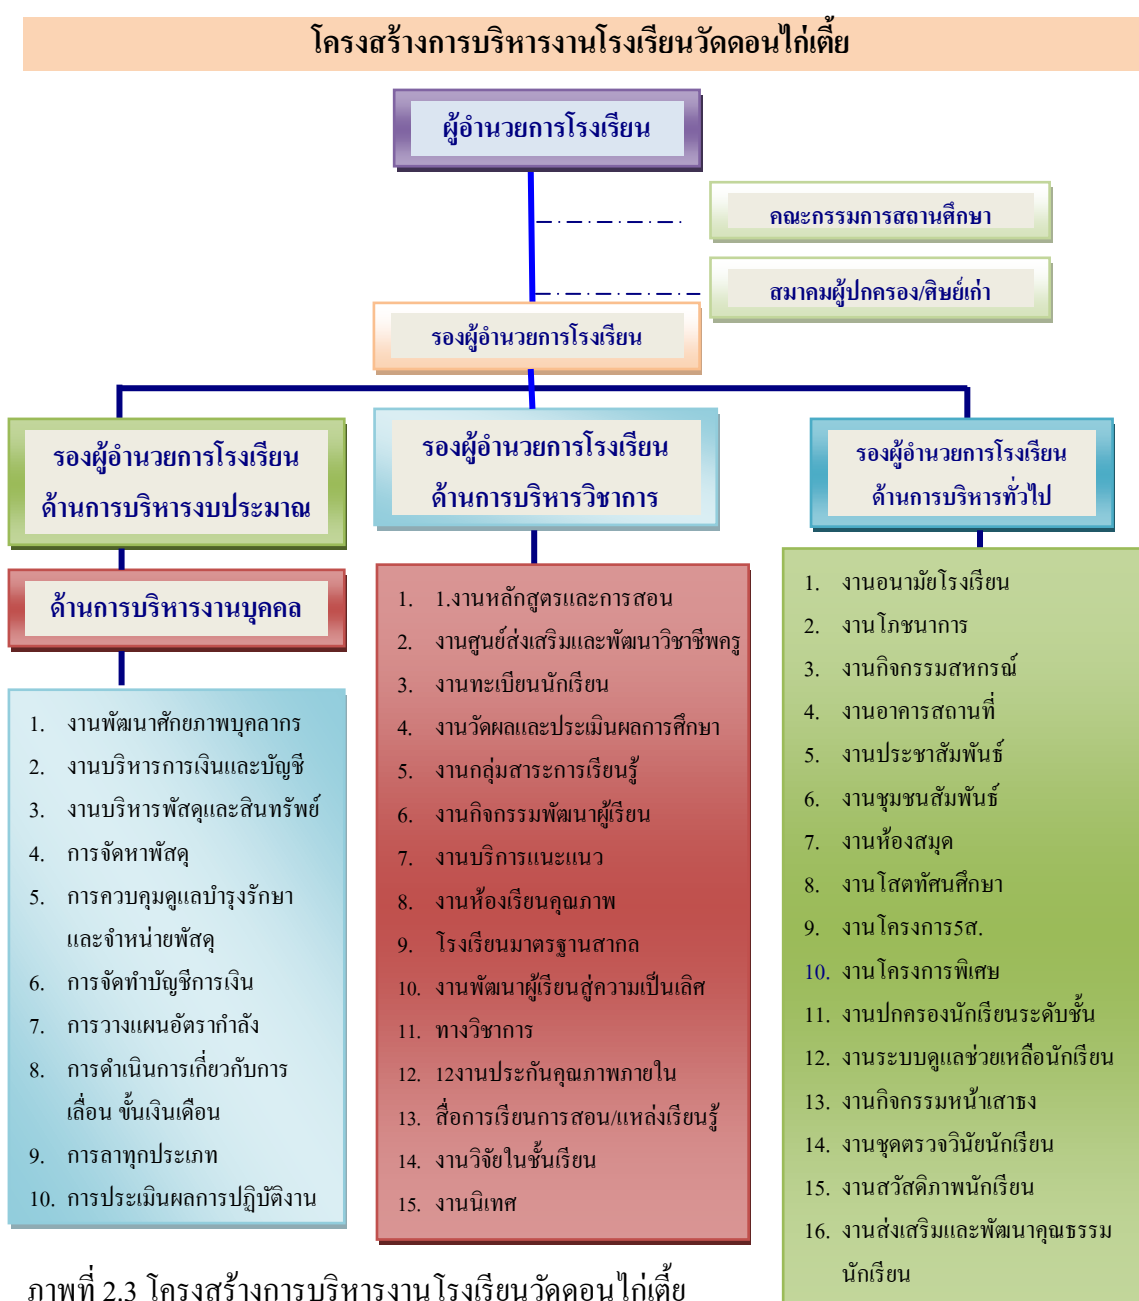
โครงสร้างการบริหารงานโรงเรียนวัดดอนไก่เตี้ย

ผู้อำนวยการโรงเรียน

คณะกรรมการสถานศึกษา

สมาคมผู้ปกครอง/ศิษย์เก่า

รองผู้อำนวยการโรงเรียน

รองผู้อำนวยการโรงเรียน ด้านการบริหารงบประมาณ

ด้านการบริหารงานบุคคล

1. งานพัฒนาศักยภาพบุคลากร
2. งานบริหารการเงินและบัญชี
3. งานบริหารพัสดุและสินทรัพย์
4. การจัดหาพัสดุ
5. การควบคุมดูแลบำรุงรักษาและจำหน่ายพัสดุ
6. การจัดทำบัญชีการเงิน
7. การวางแผนอัตรากำลัง
8. การดำเนินการเกี่ยวกับการเลื่อน ขั้นเงินเดือน
9. การลาทุกประเภท
10. การประเมินผลการปฏิบัติงาน

รองผู้อำนวยการโรงเรียน ด้านการบริหารวิชาการ

1. 1.งานหลักสูตรและการสอน
2. งานศูนย์ส่งเสริมและพัฒนาวิชาชีพครู
3. งานทะเบียนนักเรียน
4. งานวัดผลและประเมินผลการศึกษา
5. งานกลุ่มสาระการเรียนรู้
6. งานกิจกรรมพัฒนาผู้เรียน
7. งานบริการแนะแนว
8. งานห้องเรียนคุณภาพ
9. โรงเรียนมาตรฐานสากล
10. งานพัฒนาผู้เรียนสู่ความเป็นเลิศ
11. ทางวิชาการ
12. 12งานประกันคุณภาพภายใน
13. สื่อการเรียนการสอน/แหล่งเรียนรู้
14. งานวิจัยในชั้นเรียน
15. งานนิเทศ

รองผู้อำนวยการโรงเรียน ด้านการบริหารทั่วไป

1. งานอนามัยโรงเรียน
2. งานโภชนาการ
3. งานกิจกรรมสหกรณ์
4. งานอาคารสถานที่
5. งานประชาสัมพันธ์
6. งานชุมชนสัมพันธ์
7. งานห้องสมุด
8. งานโสตทัศนศึกษา
9. งานโครงการ5ส.
10. งานโครงการพิเศษ
11. งานปกครองนักเรียนระดับชั้น
12. งานระบบดูแลช่วยเหลือนักเรียน
13. งานกิจกรรมหน้าเสาธง
14. งานชุดตรวจวินัยนักเรียน
15. งานสวัสดิภาพนักเรียน
16. งานส่งเสริมและพัฒนาคุณธรรมนักเรียน

ภาพที่ 2.3 โครงสร้างการบริหารงานโรงเรียนวัดดอนไก่เตี้ย